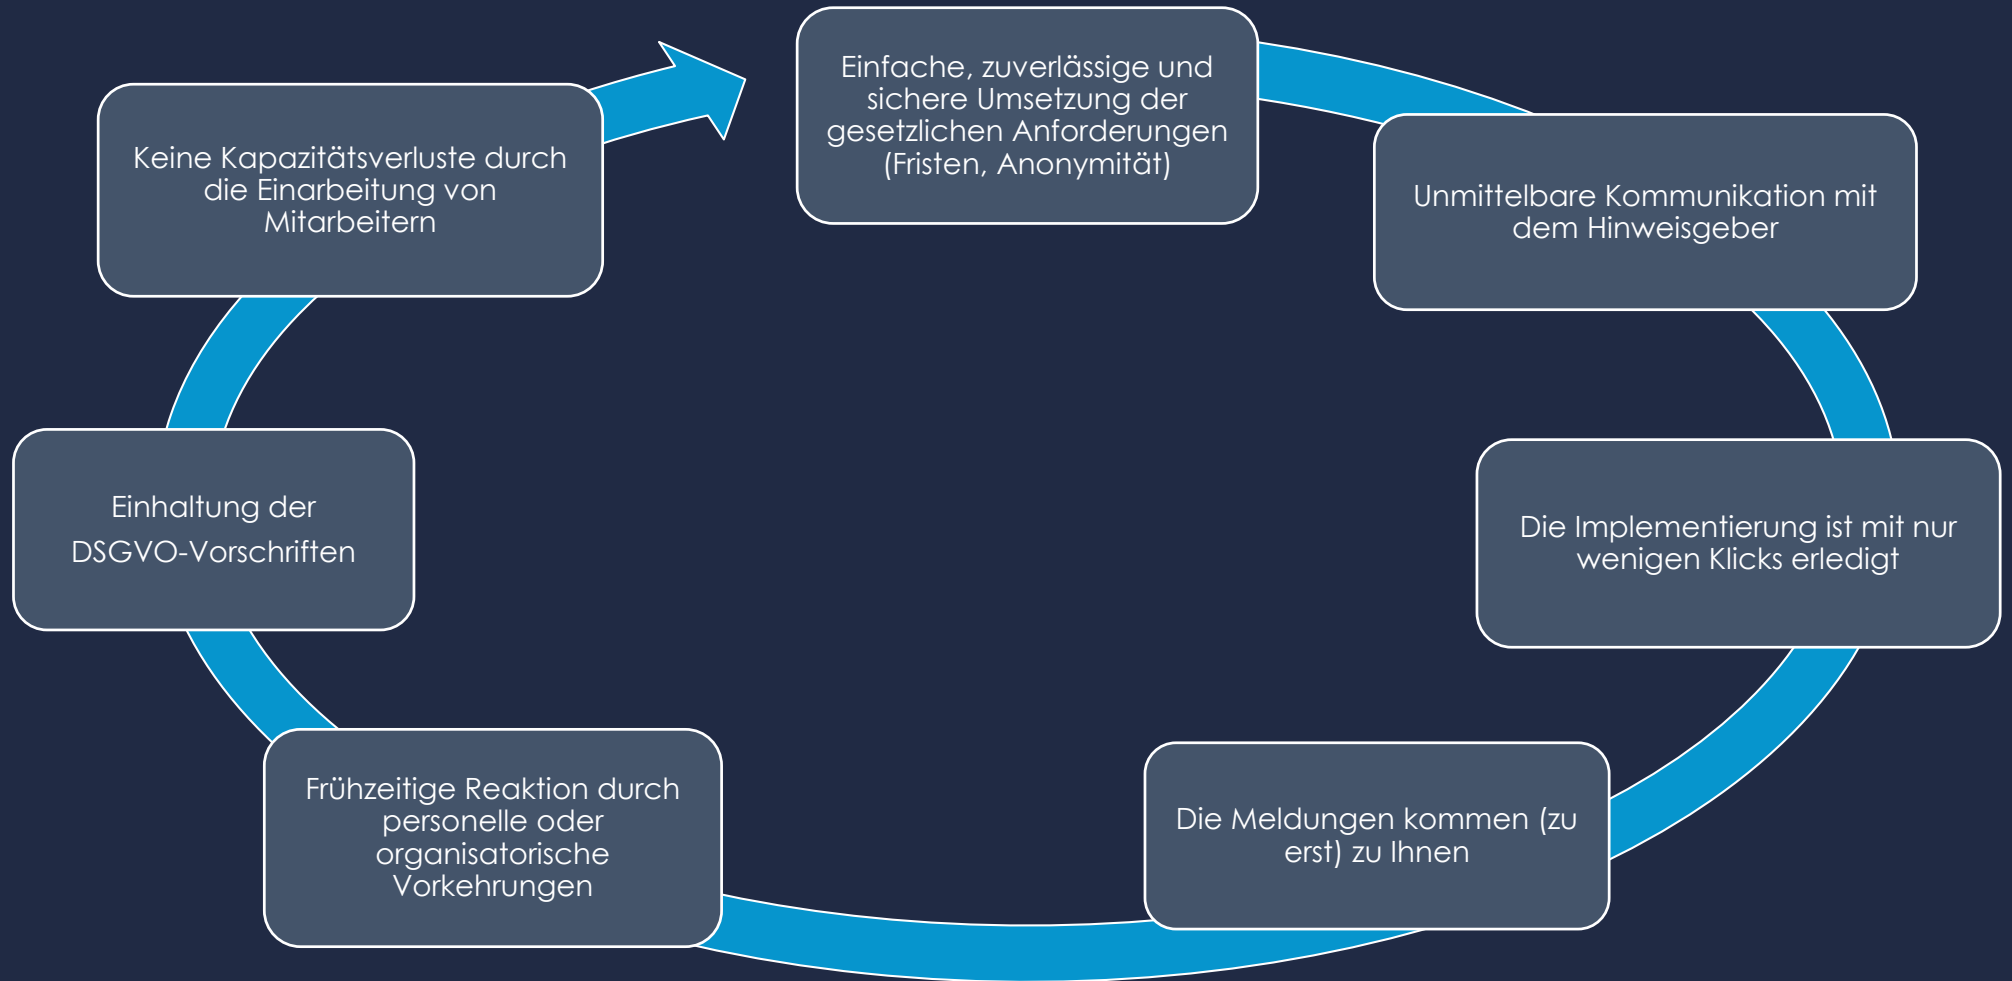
Einfache, zuverlässige und sichere Umsetzung der gesetzlichen Anforderungen (Fristen, Anonymität)

Unmittelbare Kommunikation mit dem Hinweisgeber

Die Implementierung ist mit nur wenigen Klicks erledigt

Die Meldungen kommen (zu erst) zu Ihnen

Frühzeitige Reaktion durch personelle oder organisatorische Vorkehrungen

Einhaltung der DSGVO-Vorschriften

Keine Kapazitätsverluste durch die Einarbeitung von Mitarbeitern